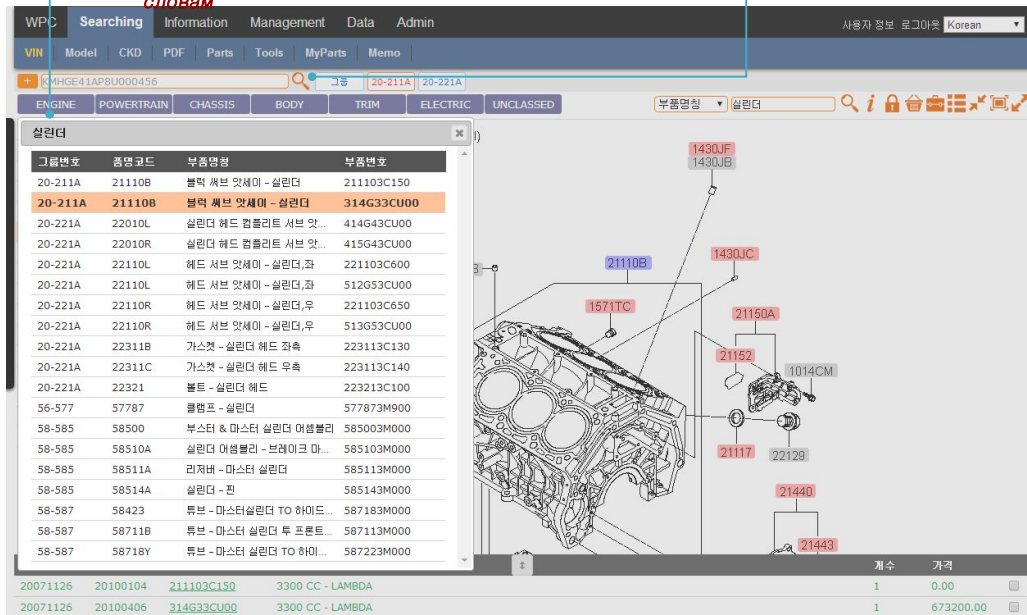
словам

WPC Searching Information Management Data Admin 사용자 정보 로그아웃 Korean

VIN Model CKD PDF Parts Tools MyParts Memo

KMHGE41AP8U000456 그룹 20-211A 20-221A

ENGINE POWERTRAIN CHASSIS BODY TRIM ELECTRIC UNCLASSED 부품명칭 실린더

실린더

| 그룹번호 | 품명코드 | 부품명칭 | 부품번호 |
|---|---|---|---|
| 20-211A | 21110B | 블럭 써브 앗세이 - 실린더 | 211103C150 |
| 20-211A | 21110B | 블럭 써브 앗세이 - 실린더 | 314G33CU00 |
| 20-221A | 22010L | 실린더 헤드 컴플리트 서브 앗... | 414G43CU00 |
| 20-221A | 22010R | 실린더 헤드 컴플리트 서브 앗... | 415G43CU00 |
| 20-221A | 22110L | 헤드 서브 앗세이 - 실린더,좌 | 221103C600 |
| 20-221A | 22110L | 헤드 서브 앗세이 - 실린더,좌 | 512G53CU00 |
| 20-221A | 22110R | 헤드 서브 앗세이 - 실린더,우 | 221103C650 |
| 20-221A | 22110R | 헤드 서브 앗세이 - 실린더,우 | 513G53CU00 |
| 20-221A | 22311B | 가스켓 - 실린더 헤드 좌측 | 223113C130 |
| 20-221A | 22311C | 가스켓 - 실린더 헤드 우측 | 223113C140 |
| 20-221A | 22321 | 볼트 - 실린더 헤드 | 223213C100 |
| 56-577 | 57787 | 클램프 - 실린더 | 577873M900 |
| 58-585 | 58500 | 부스터 & 마스터 실린더 어셈블리 | 585003M000 |
| 58-585 | 58510A | 실린더 어셈블리 - 브레이크 마... | 585103M000 |
| 58-585 | 58511A | 리저버 - 마스터 실린더 | 585113M000 |
| 58-585 | 58514A | 실린더 - 핀 | 585143M000 |
| 58-587 | 58423 | 튜브 - 마스터실린더 TO 하이드... | 587183M000 |
| 58-587 | 58711B | 튜브 - 마스터 실린더 투 프론트... | 587113M000 |
| 58-587 | 58718Y | 튜브 - 마스터 실린더 TO 하이... | 587223M000 |

1430JF 1430JB 21110B 1430JC 1571TC 21150A 21152 1014CM 21117 22129 21440 21443

계수 가격

| 20071126 | 20100104 | 211103C150 | 3300 CC - LAMBDA | 1 | 0.00 |
|---|---|---|---|---|---|
| 20071126 | 20100406 | 314G33CU00 | 3300 CC - LAMBDA | 1 | 673200.00 |